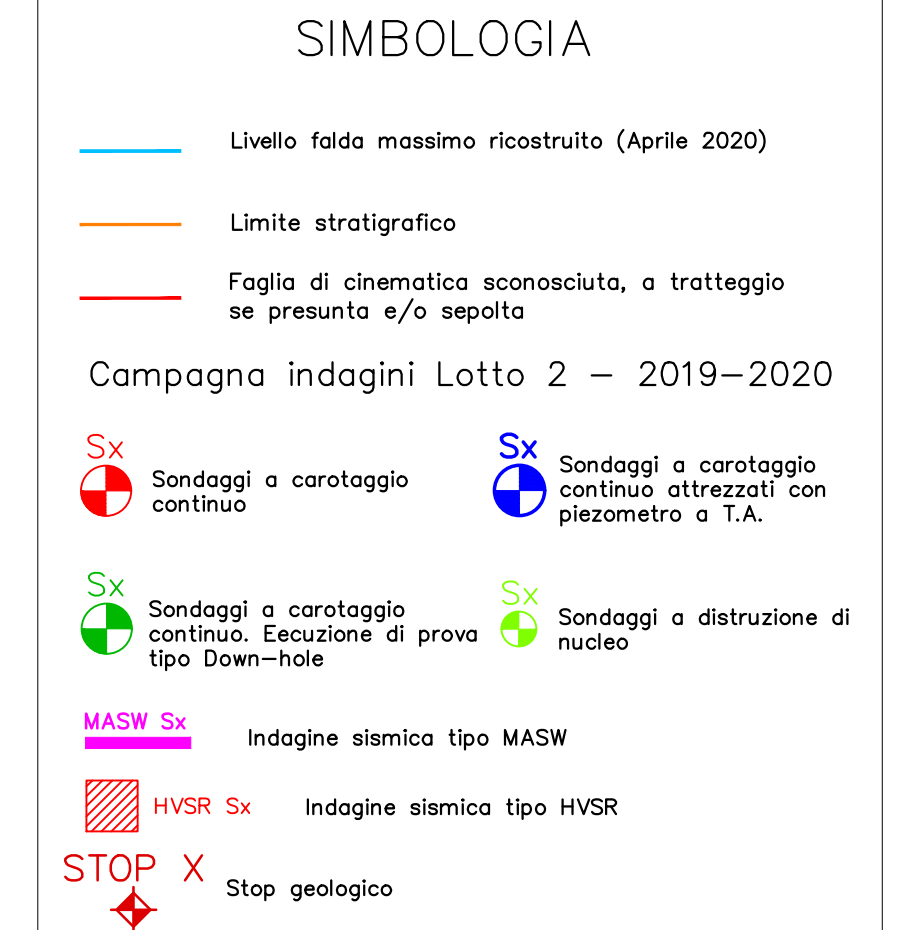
SIMBOLOGIA

Livello falda massimo ricostruito (Aprile 2020)

Limite stratigrafico

Faglia di cinematica sconosciuta, a tratteggio se presunta e/o sepolta

Campagna indagini Lotto 2 – 2019–2020

Sx
Sondaggi a carotaggio continuo

Sx
Sondaggi a carotaggio continuo attrezzati con piezometro a T.A.

Sx
Sondaggi a carotaggio continuo. Eecuzione di prova tipo Down–hole

Sx
Sondaggi a distruzione di nucleo

MASW Sx
Indagine sismica tipo MASW

HVSR Sx
Indagine sismica tipo HVSR

STOP X
Stop geologico